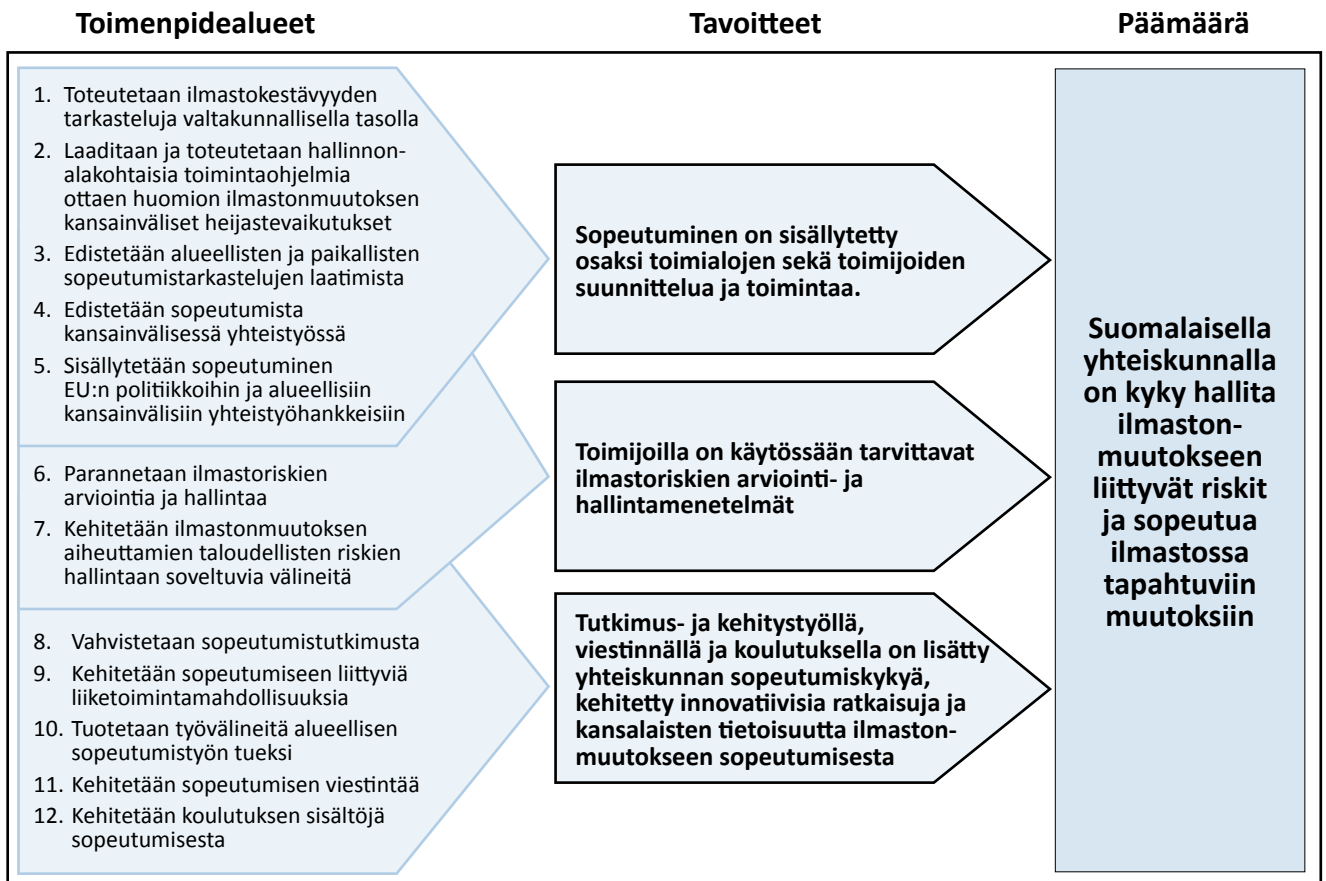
Toimenpidealueet

Tavoitteet

Päämäärä

1. Toteutetaan ilmastokestävyyden tarkasteluja valtakunnallisella tasolla
2. Laaditaan ja toteutetaan hallinnonalakohtaisia toimintaohjelmia ottaen huomion ilmastonmuutoksen kansainväliset heijastevaikutukset
3. Edistetään alueellisten ja paikallisten sopeutumistarkastelujen laatimista
4. Edistetään sopeutumista kansainvälisessä yhteistyössä
5. Sisällytetään sopeutuminen EU:n politiikkoihin ja alueellisiin kansainvälisiin yhteistyöhankkeisiin

6. Parannetaan ilmastoriskien arviointia ja hallintaa
7. Kehitetään ilmastonmuutoksen aiheuttamien taloudellisten riskien hallintaan soveltuvia välineitä

8. Vahvistetaan sopeutumistutkimusta
9. Kehitetään sopeutumiseen liittyviä liiketoimintamahdollisuuksia
10. Tuotetaan työvälineitä alueellisen sopeutumistyön tueksi
11. Kehitetään sopeutumisen viestintää
12. Kehitetään koulutuksen sisältöjä sopeutumisesta

Sopeutuminen on sisällytetty osaksi toimialojen sekä toimijoiden suunnittelua ja toimintaa.

Toimijoilla on käytössään tarvittavat ilmastoriskien arviointi- ja hallintamenetelmät

Tutkimus- ja kehitystyöllä, viestinnällä ja koulutuksella on lisätty yhteiskunnan sopeutumiskykyä, kehitetty innovatiivisia ratkaisuja ja kansalaisten tietoisuutta ilmastonmuutokseen sopeutumisesta

Suomalaisella yhteiskunnalla on kyky hallita ilmastonmuutokseen liittyvät riskit ja sopeutua ilmastossa tapahtuviin muutoksiin